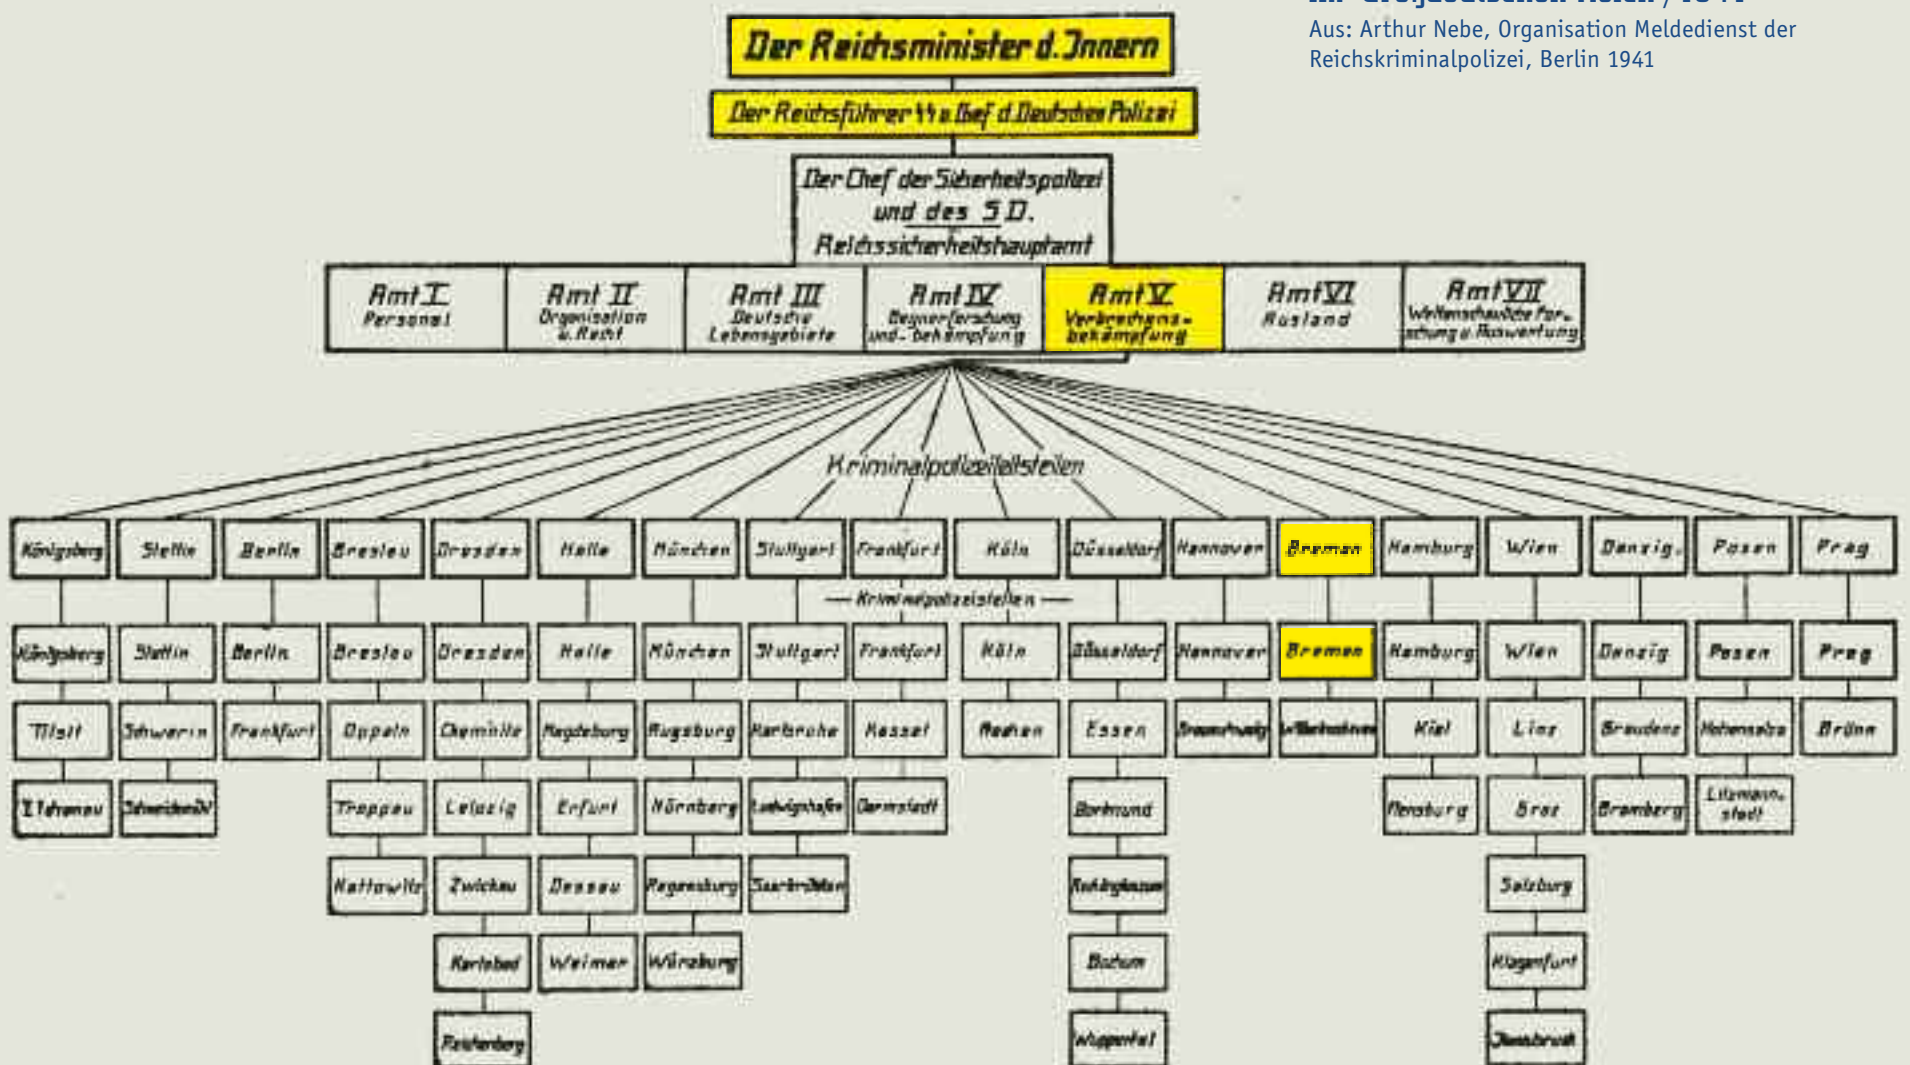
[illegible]
Aus: Arthur Nebe, Organisation Meldedienst der Reichskriminalpolizei, Berlin 1941

Der Reichsminister d. Innern

Der Reichsführer ᛋᛋ u. Chef d. Deutschen Polizei

Der Chef der Sicherheitspolizei und des SD. Reichssicherheitshauptamt

Amt I Personal

Amt II Organisation u. Recht

Amt III Deutsche Lebensgebiete

Amt IV Gegnerforschung und -bekämpfung

Amt V Verbrechensbekämpfung

Amt VI Ausland

Amt VII Weltanschauliche Forschung u. Auswertung

Kriminalpolizeileitstellen

Königsberg, Stettin, Berlin, Breslau, Dresden, Halle, München, Stuttgart, Frankfurt, Köln, Düsseldorf, Hannover, Bremen, Hamburg, Wien, Danzig, Posen, Prag

— Kriminalpolizeistellen —

Königsberg, Stettin, Berlin, Breslau, Dresden, Halle, München, Stuttgart, Frankfurt, Köln, Düsseldorf, Hannover, Bremen, Hamburg, Wien, Danzig, Posen, Prag

Tilsit, Schwerin, Frankfurt, Oppeln, Chemnitz, Magdeburg, Augsburg, Karlsruhe, Kassel, Aachen, Essen, Braunschweig, Wilhelmshaven, Kiel, Linz, Graudenz, Hohensalza, Brünn

Zichenau, Schneidemühl, Troppau, Leipzig, Erfurt, Nürnberg, Ludwigshafen, Darmstadt, Dortmund, Flensburg, Graz, Bromberg, Litzmannstadt

Kattowitz, Zwickau, Dessau, Regensburg, Saarbrücken, Recklinghausen, Salzburg

Karlsbad, Weimar, Würzburg, Bochum, Klagenfurt

Reichenberg, Wuppertal, Innsbruck